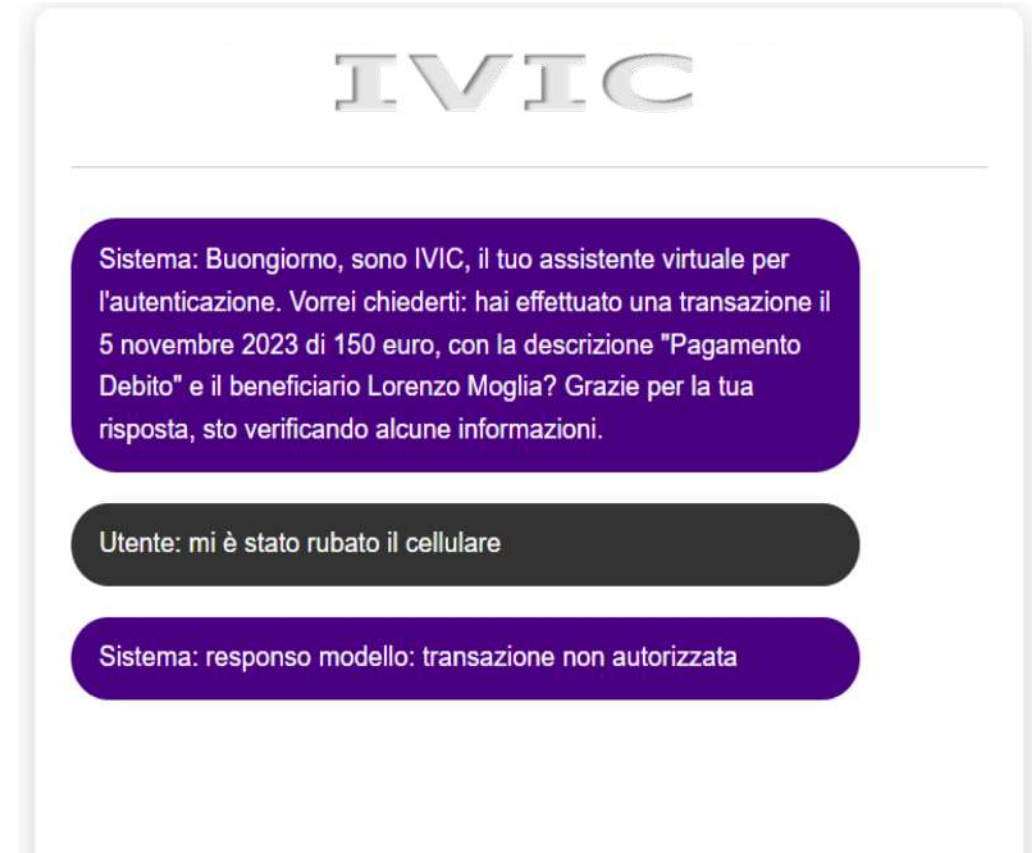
IVIC

Sistema: Buongiorno, sono IVIC, il tuo assistente virtuale per l'autenticazione. Vorrei chiederti: hai effettuato una transazione il 5 novembre 2023 di 150 euro, con la descrizione "Pagamento Debito" e il beneficiario Lorenzo Moglia? Grazie per la tua risposta, sto verificando alcune informazioni.

Utente: mi è stato rubato il cellulare

Sistema: responso modello: transazione non autorizzata